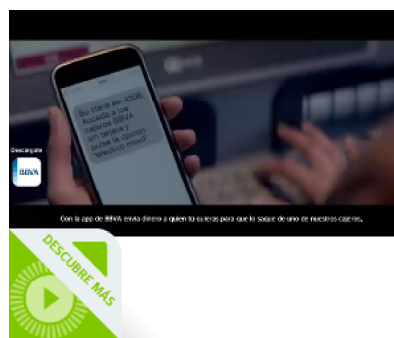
Su clave es: 4308. Acude a los cajeros BBVA sin tarjeta y pulse la opción "Backup móvil"

Descárgate

BBVA

Con la app de BBVA envía dinero a quien tú quieras para que lo saque de uno de nuestros cajeros.

DESCUBRE MÁS